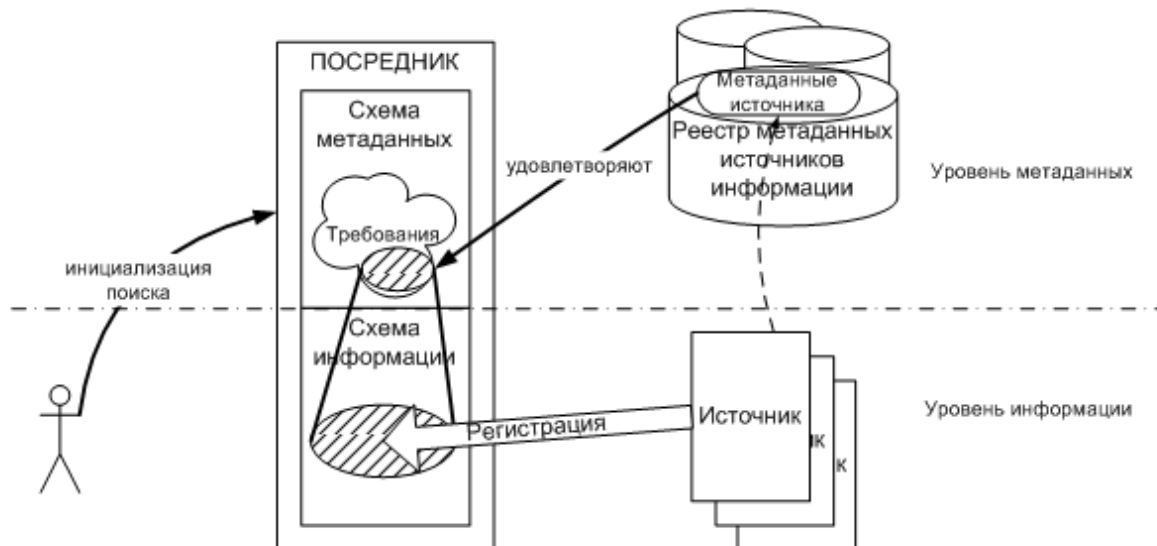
ПОСРЕДНИК

Схема метаданных

Требования

Схема информации

Метаданные источника

Реестр метаданных источников информации

удовлетворяют

Уровень метаданных

инициализация поиска

Регистрация

Источник

к

к

Уровень информации